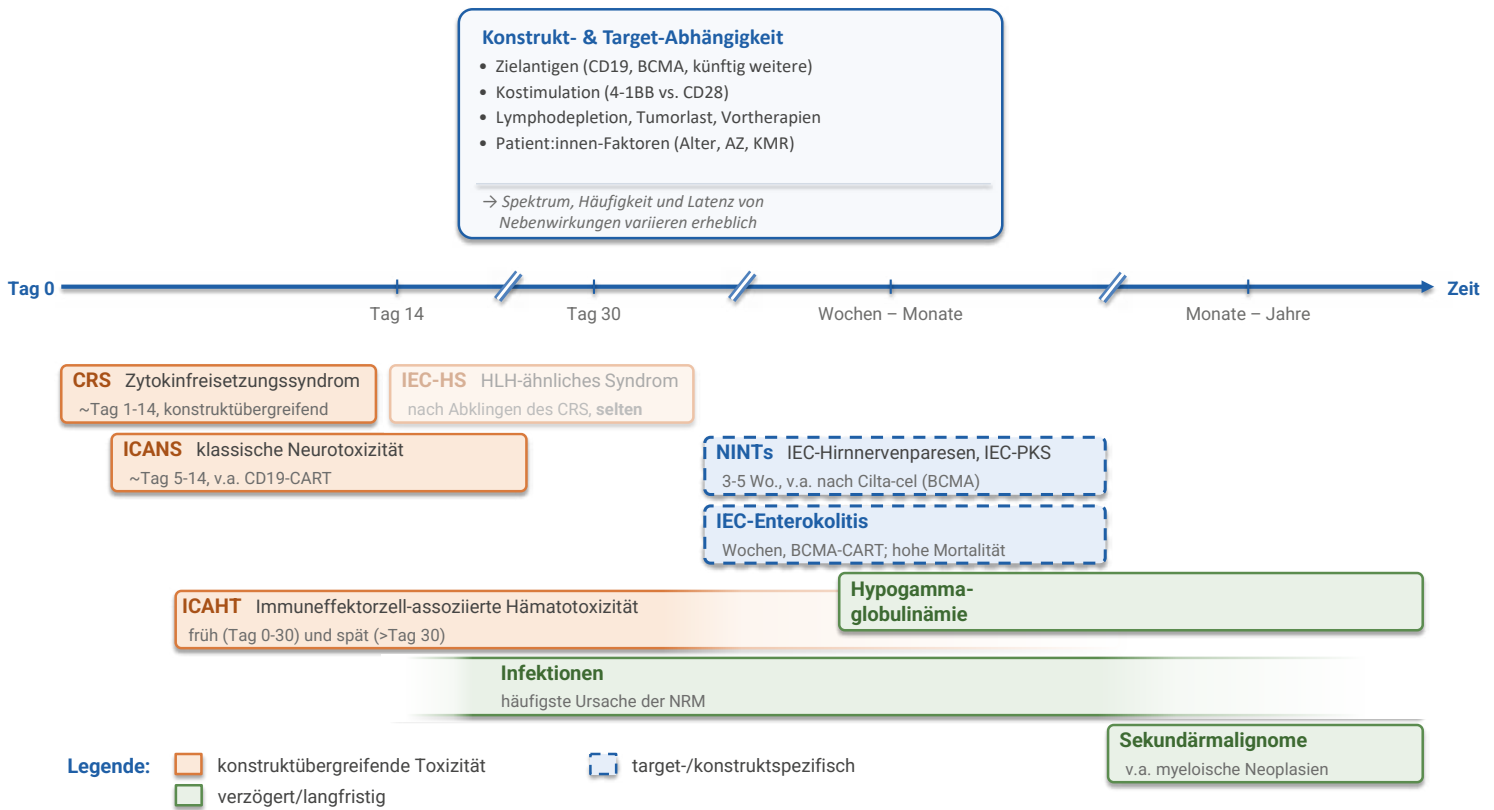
Konstrukt- & Target-Abhängigkeit
• Zielantigen (CD19, BCMA, künftig weitere)
• Kostimulation (4-1BB vs. CD28)
• Lymphodepletion, Tumorlast, Vortherapien
• Patient:innen-Faktoren (Alter, AZ, KMR)

→ Spektrum, Häufigkeit und Latenz von Nebenwirkungen variieren erheblich

Tag 0
Tag 14
Tag 30
Wochen – Monate
Monate – Jahre
Zeit

CRS Zytokinfreisetzungssyndrom
~Tag 1-14, konstruktübergreifend

IEC-HS HLH-ähnliches Syndrom
nach Abklingen des CRS, selten

ICANS klassische Neurotoxizität
~Tag 5-14, v.a. CD19-CART

NINTs IEC-Hirnnervenparesen, IEC-PKS
3-5 Wo., v.a. nach Cilta-cel (BCMA)

IEC-Enterokolitis
Wochen, BCMA-CART; hohe Mortalität

Hypogamma-globulinämie

ICAHT Immuneffektorzell-assoziierte Hämatotoxizität
früh (Tag 0-30) und spät (>Tag 30)

Infektionen
häufigste Ursache der NRM

Sekundärmalignome
v.a. myeloische Neoplasien

Legende: konstruktübergreifende Toxizität
target-/konstruktspezifisch
verzögert/langfristig